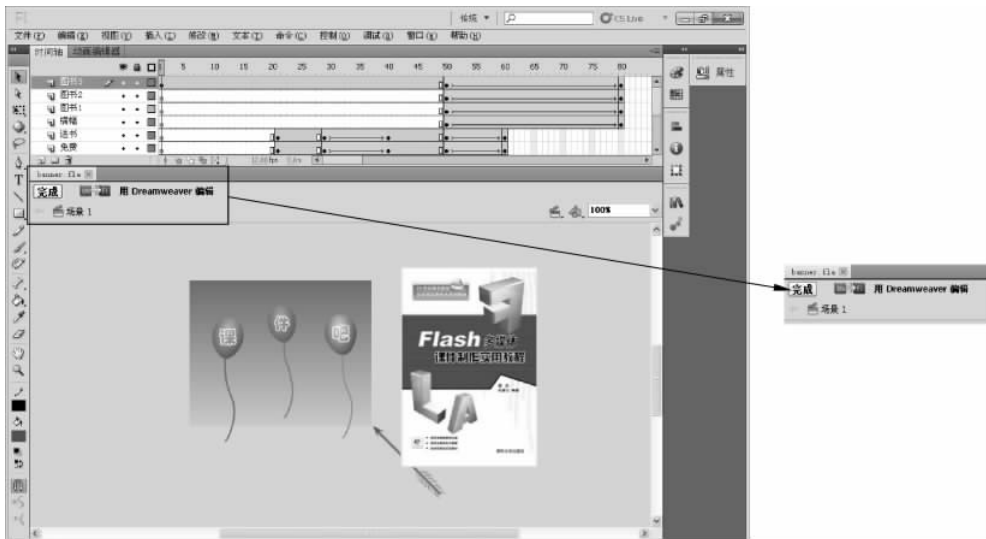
Fl
传统 ▾
CS Live
文件(F) 编辑(E) 视图(V) 插入(I) 修改(M) 文本(T) 命令(C) 控制(O) 调试(D) 窗口(W) 帮助(H)
时间轴 动画编辑器
5 10 15 20 25 30 35 40 45 50 55 60 65 70 75 80
图书3
图书2
图书1
横幅
送书
免费
12.00 fps
属性
banner.fla
完成
用 Dreamweaver 编辑
场景 1
100%
课 件 吧
Flash 多媒体 课件制作实用教程
banner.fla
完成
用 Dreamweaver 编辑
场景 1